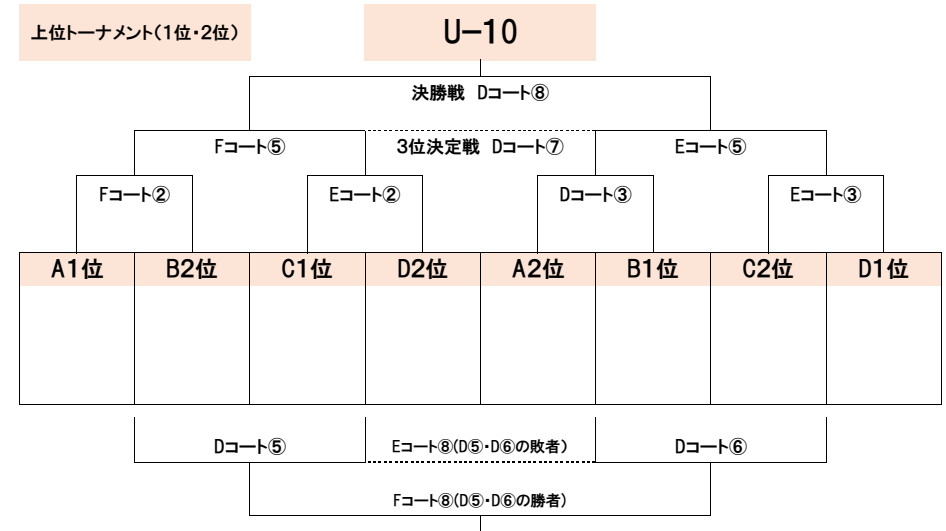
上位トーナメント(1位・2位)

U−10

決勝戦 Dコート⑧

Fコート⑤

3位決定戦 Dコート⑦

Eコート⑤

Fコート②

Eコート②

Dコート③

Eコート③

| A1位 | B2位 | C1位 | D2位 | A2位 | B1位 | C2位 | D1位 |
|---|---|---|---|---|---|---|---|
| | | | | | | | |

Dコート⑤

Eコート⑧(D⑤・D⑥の敗者)

Dコート⑥

Fコート⑧(D⑤・D⑥の勝者)